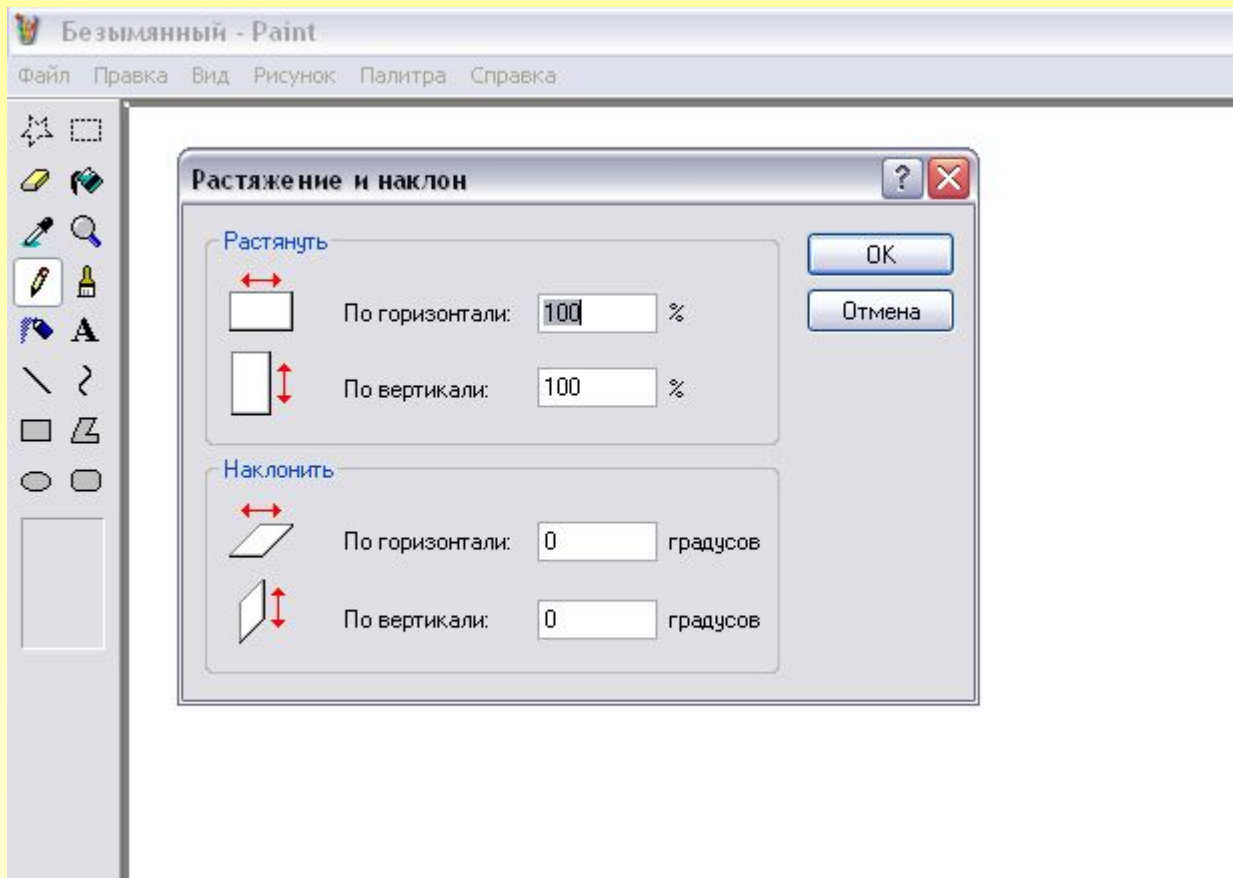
Безымянный - Paint

Файл Правка Вид Рисунок Палитра Справка

Растяжение и наклон

?

Растянуть

По горизонтали: 100 %

По вертикали: 100 %

Наклонить

По горизонтали: 0 градусов

По вертикали: 0 градусов

OK

Отмена